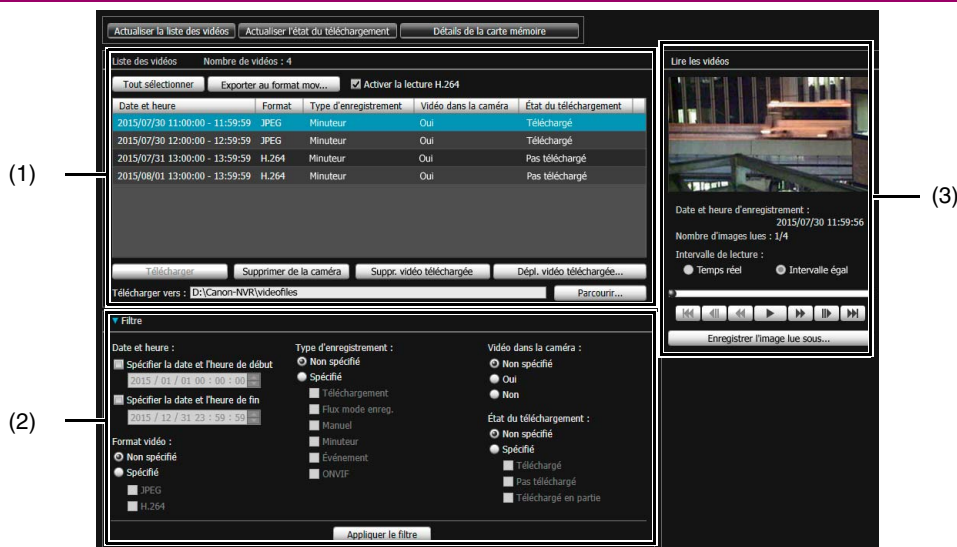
Actualiser la liste des vidéos | Actualiser l'état du téléchargement | Détails de la carte mémoire

Liste des vidéos  Nombre de vidéos : 4

Tout sélectionner  Exporter au format mov...  Activer la lecture H.264

| Date et heure | Format | Type d'enregistrement | Vidéo dans la caméra | État du téléchargement |
|---|---|---|---|---|
| 2015/07/30 11:00:00 - 11:59:59 | JPEG | Minuteur | Oui | Téléchargé |
| 2015/07/30 12:00:00 - 12:59:59 | JPEG | Minuteur | Oui | Téléchargé |
| 2015/07/31 13:00:00 - 13:59:59 | H.264 | Minuteur | Oui | Pas téléchargé |
| 2015/08/01 13:00:00 - 13:59:59 | H.264 | Minuteur | Oui | Pas téléchargé |

Télécharger  Supprimer de la caméra  Suppr. vidéo téléchargée  Dépl. vidéo téléchargée...

Télécharger vers : D:\Canon-NVR\videofiles  Parcourir...

(1)

Lire les vidéos

Date et heure d'enregistrement :
2015/07/30 11:59:56
Nombre d'images lues : 1/4
Intervalle de lecture :
Temps réel  Intervalle égal

Enregistrer l'image lue sous...

(3)

Filtre

Date et heure :
Spécifier la date et l'heure de début
2015 / 01 / 01 00 : 00 : 00
Spécifier la date et l'heure de fin
2015 / 12 / 31 23 : 59 : 59

Format vidéo :
Non spécifié
Spécifié
JPEG
H.264

Type d'enregistrement :
Non spécifié
Spécifié
Téléchargement
Flux mode enreg.
Manuel
Minuteur
Événement
ONVIF

Vidéo dans la caméra :
Non spécifié
Oui
Non

État du téléchargement :
Non spécifié
Spécifié
Téléchargé
Pas téléchargé
Téléchargé en partie

Appliquer le filtre

(2)